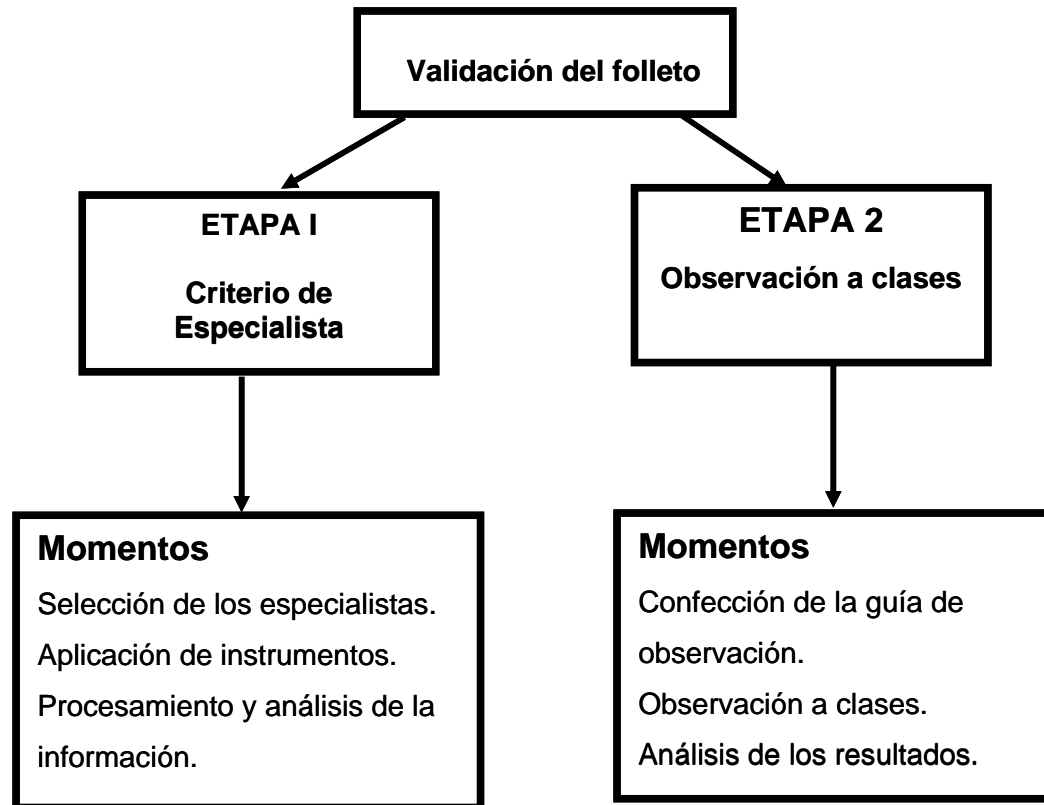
Validación del folleto

ETAPA I

Criterio de Especialista

ETAPA 2

Observación a clases

Momentos

Selección de los especialistas.

Aplicación de instrumentos.

Procesamiento y análisis de la información.

Momentos

Confección de la guía de observación.

Observación a clases.

Análisis de los resultados.